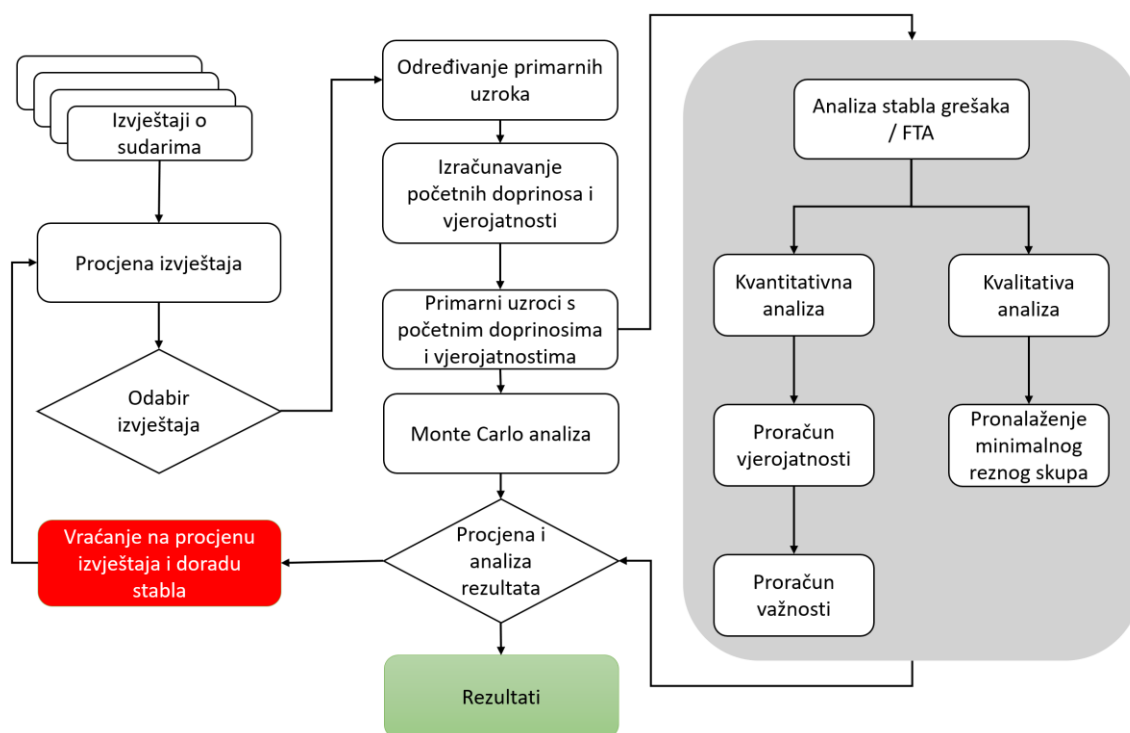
Izvještaji o sudarima

Procjena izvještaja

Odabir izvještaja

Vraćanje na procjenu izvještaja i doradu stabla

Određivanje primarnih uzroka

Izračunavanje početnih doprinosa i vjerojatnosti

Primarni uzroci s početnim doprinosima i vjerojatnostima

Monte Carlo analiza

Procjena i analiza rezultata

Rezultati

Analiza stabla grešaka / FTA

Kvantitativna analiza

Kvalitativa analiza

Proračun vjerojatnosti

Pronalaženje minimalnog reznog skupa

Proračun važnosti